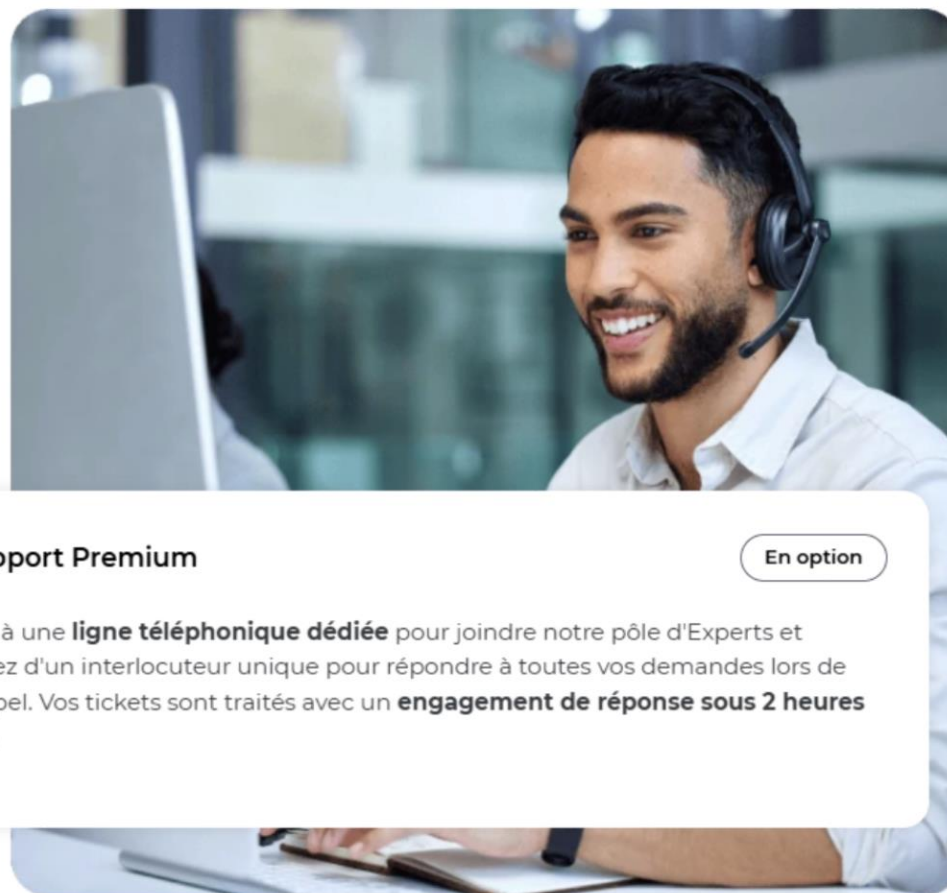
pport Premium

En option

à une **ligne téléphonique dédiée** pour joindre notre pôle d'Experts et ez d'un interlocuteur unique pour répondre à toutes vos demandes lors de pel. Vos tickets sont traités avec un **engagement de réponse sous 2 heures**